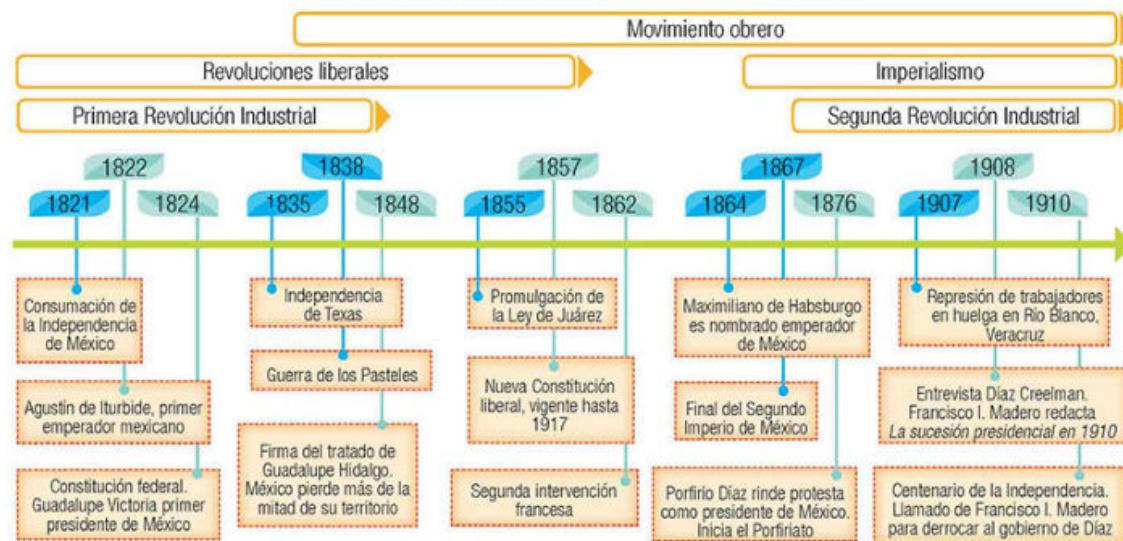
Movimiento obrero

Revoluciones liberales

Imperialismo

Primera Revolución Industrial

Segunda Revolución Industrial

1822
1821
1824
1838
1835
1848
1857
1855
1862
1867
1864
1876
1908
1907
1910

Consumación de la Independencia de México

Agustín de Iturbide, primer emperador mexicano

Constitución federal. Guadalupe Victoria primer presidente de México

Independencia de Texas

Guerra de los Pasteles

Firma del tratado de Guadalupe Hidalgo. México pierde más de la mitad de su territorio

Promulgación de la Ley de Juárez

Nueva Constitución liberal, vigente hasta 1917

Segunda intervención francesa

Maximiliano de Habsburgo es nombrado emperador de México

Final del Segundo Imperio de México

Porfirio Díaz rinde protesta como presidente de México. Inicia el Porfiriato

Represión de trabajadores en huelga en Río Blanco, Veracruz

Entrevista Díaz Creelman. Francisco I. Madero redacta *La sucesión presidencial en 1910*

Centenario de la Independencia. Llamado de Francisco I. Madero para derrocar al gobierno de Díaz